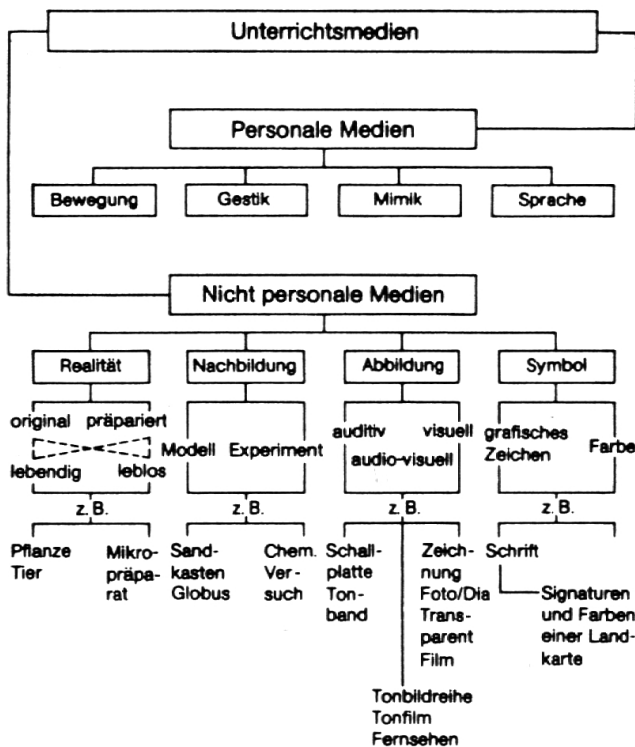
Unterrichtsmedien

Personale Medien

Bewegung

Gestik

Mimik

Sprache

Nicht personale Medien

Realität

original präpariert

lebendig leblos

z. B.

Pflanze Tier

Mikropräparat

Nachbildung

Modell Experiment

z. B.

Sandkasten Globus

Chem. Versuch

Abbildung

auditiv visuell

audio-visuell

z. B.

Schallplatte Tonband

Zeichnung Foto/Dia Transparent Film

Tonbildreihe Tonfilm Fernsehen

Symbol

grafisches Zeichen

Farbe

z. B.

Schrift

Signaturen und Farben einer Landkarte